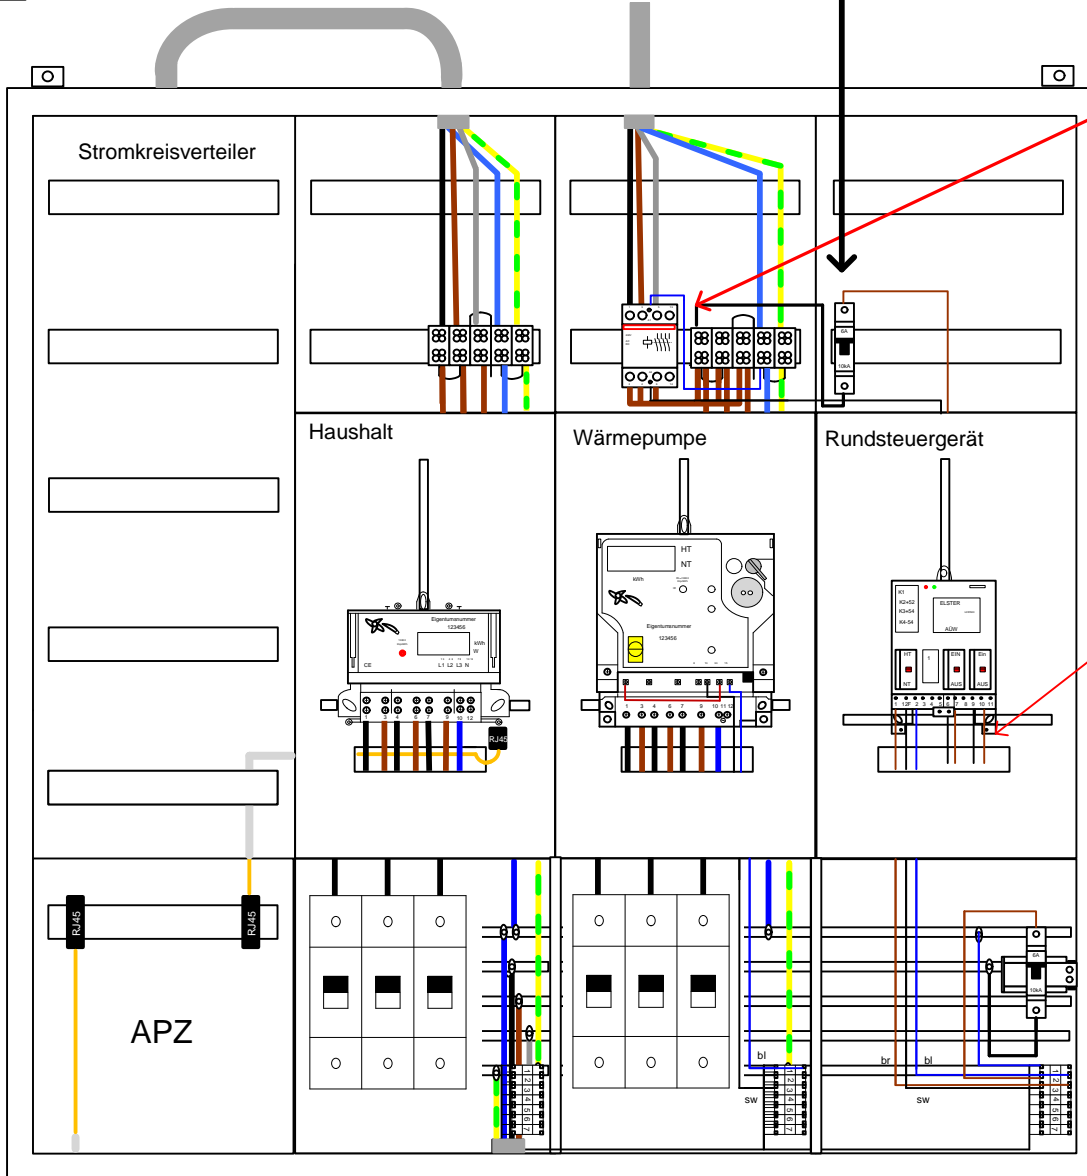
Stromkreisverteiler

Haushalt

Wärmepumpe

Rundsteuergerät

Eigentumsnummer
123456

kWh
W

CE

L1 L2 L3 N

1 3 4 6 7 9 10 12

RJ45

HT
NT

kWh

Eigentumsnummer
123456

1 3 4 6 7 9 10 11 12

K1
K2+52
K3+54
K4-54

ELSTER

AÜW

HT
NT

EIN
AUS

Ein
AUS

1 12F 2 3 4 5 6 7 8 9 10 11

6A

10kA

RJ45

RJ45

APZ

bl

sw

br

bl

sw

6A

10kA

1 2 3 4 5 6 7